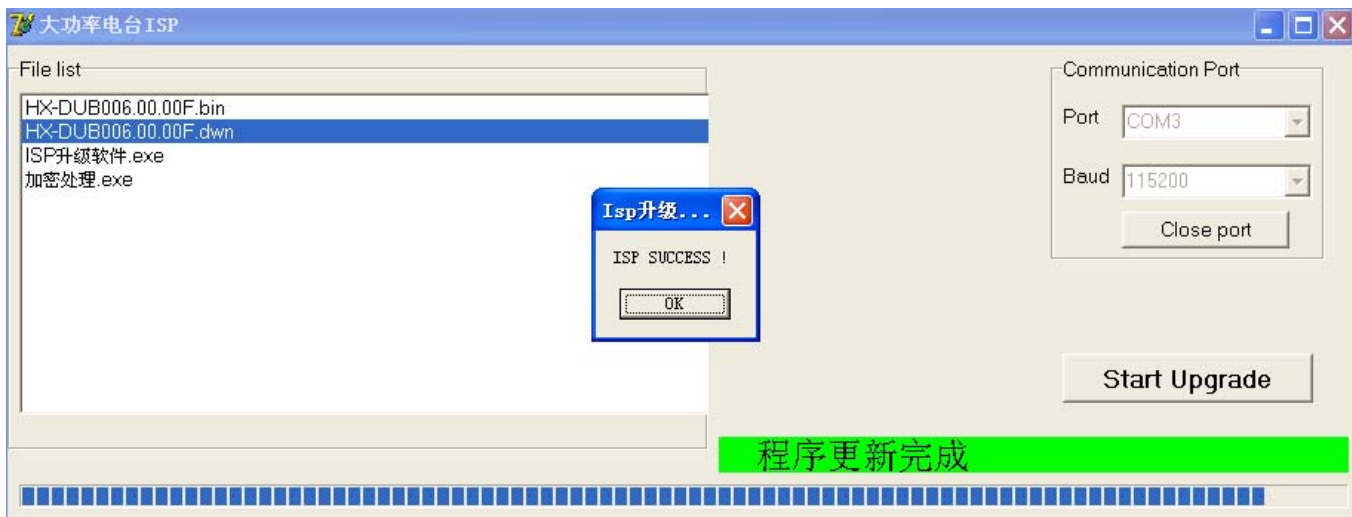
大功率电台ISP

File list

HX-DUB006.00.00F.bin
HX-DUB006.00.00F.dwn
ISP升級软件.exe
加密处理.exe

Isp升级...

ISP SUCCESS !

OK

Communication Port

Port COM3

Baud 115200

Close port

Start Upgrade

程序更新完成